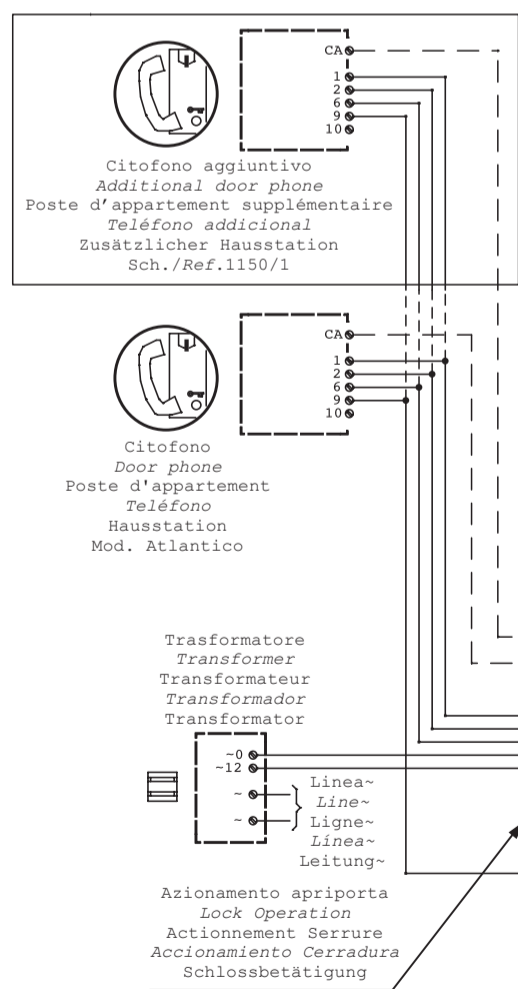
CA
1
2
6
9
10

Citofono aggiuntivo
*Additional door phone*
Poste d'appartement supplémentaire
*Teléfono addicional*
Zusätzlicher Hausstation
Sch./*Ref.*1150/1

CA
1
2
6
9
10

Citofono
*Door phone*
Poste d'appartement
*Teléfono*
Hausstation
Mod. Atlantico

Trasformatore
*Transformer*
Transformateur
*Transformador*
Transformator

~0
~12
~
~

Linea~
*Line~*
Ligne~
*Línea~*
Leitung~

Azionamento apriporta
*Lock Operation*
Actionnement Serrure
*Accionamiento Cerradura*
Schlossbetätigung